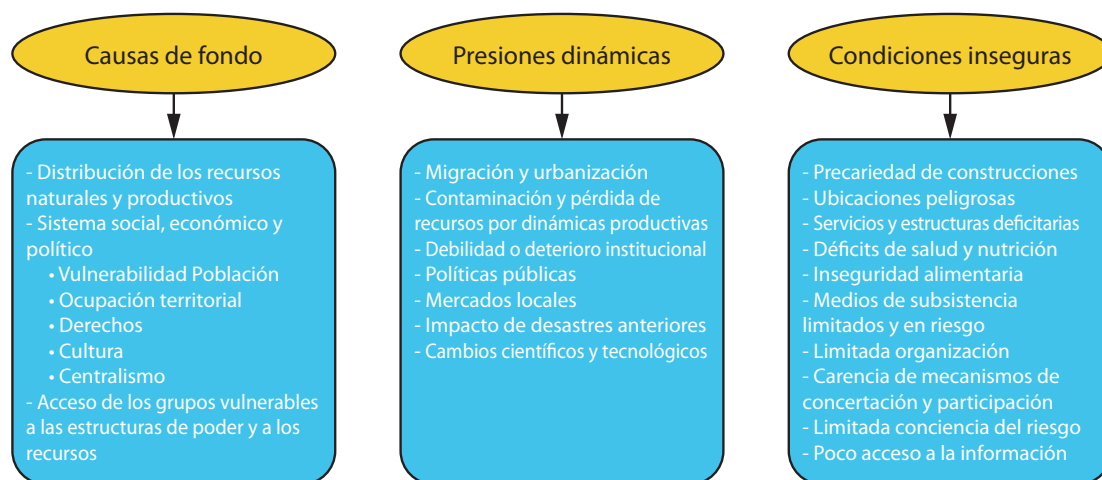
Causas de fondo

- Distribución de los recursos naturales y productivos
- Sistema social, económico y político
• Vulnerabilidad Población
• Ocupación territorial
• Derechos
• Cultura
• Centralismo
- Acceso de los grupos vulnerables a las estructuras de poder y a los recursos

Presiones dinámicas

- Migración y urbanización
- Contaminación y pérdida de recursos por dinámicas productivas
- Debilidad o deterioro institucional
- Políticas públicas
- Mercados locales
- Impacto de desastres anteriores
- Cambios científicos y tecnológicos

Condiciones inseguras

- Precariedad de construcciones
- Ubicaciones peligrosas
- Servicios y estructuras deficitarias
- Déficits de salud y nutrición
- Inseguridad alimentaria
- Medios de subsistencia limitados y en riesgo
- Limitada organización
- Carencia de mecanismos de concertación y participación
- Limitada conciencia del riesgo
- Poco acceso a la información